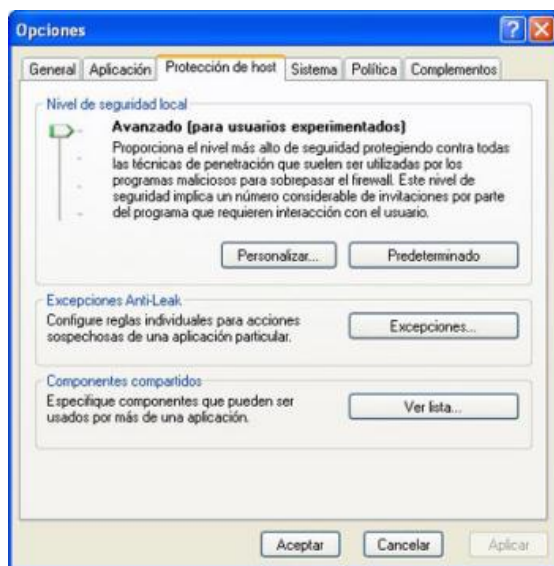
Opciones

General | Aplicación | Protección de host | Sistema | Política | Complementos

Nivel de seguridad local

Avanzado [para usuarios experimentados]

Proporciona el nivel más alto de seguridad protegiendo contra todas las técnicas de penetración que suelen ser utilizadas por los programas maliciosos para sobrepasar el firewall. Este nivel de seguridad implica un número considerable de invitaciones por parte del programa que requieren interacción con el usuario.

Personalizar... | Predeterminado

Excepciones Anti-Leak

Configure reglas individuales para acciones sospechosas de una aplicación particular.

Excepciones...

Componentes compartidos

Especifique componentes que pueden ser usados por más de una aplicación.

Ver lista...

Aceptar | Cancelar | Aplicar